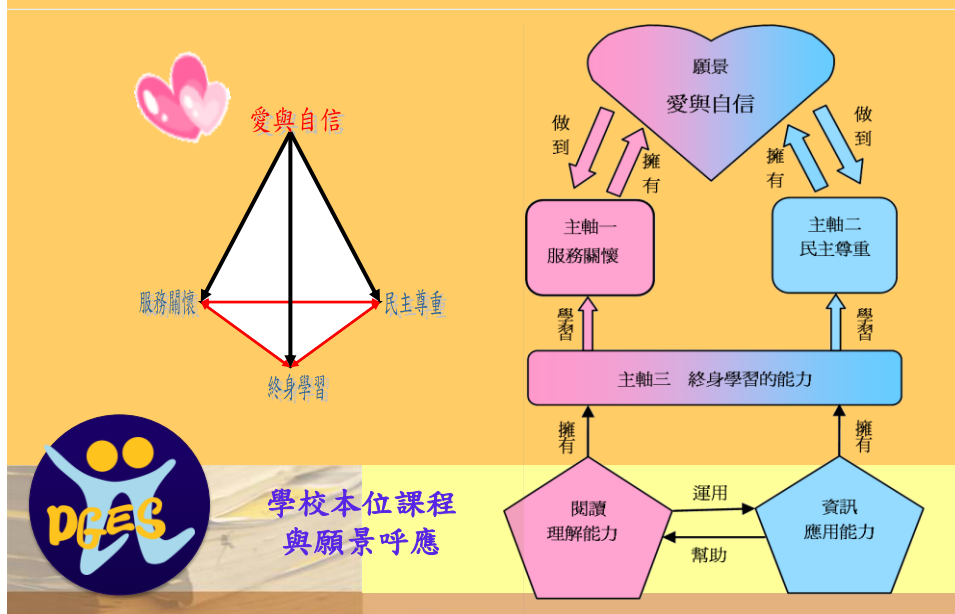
愛與自信

服務關懷

民主尊重

終身學習

PGES

學校本位課程
與願景呼應

願景
愛與自信

做到

擁有

擁有

做到

主軸一
服務關懷

主軸二
民主尊重

學習

學習

主軸三　終身學習的能力

擁有

擁有

閱讀
理解能力

運用

幫助

資訊
應用能力